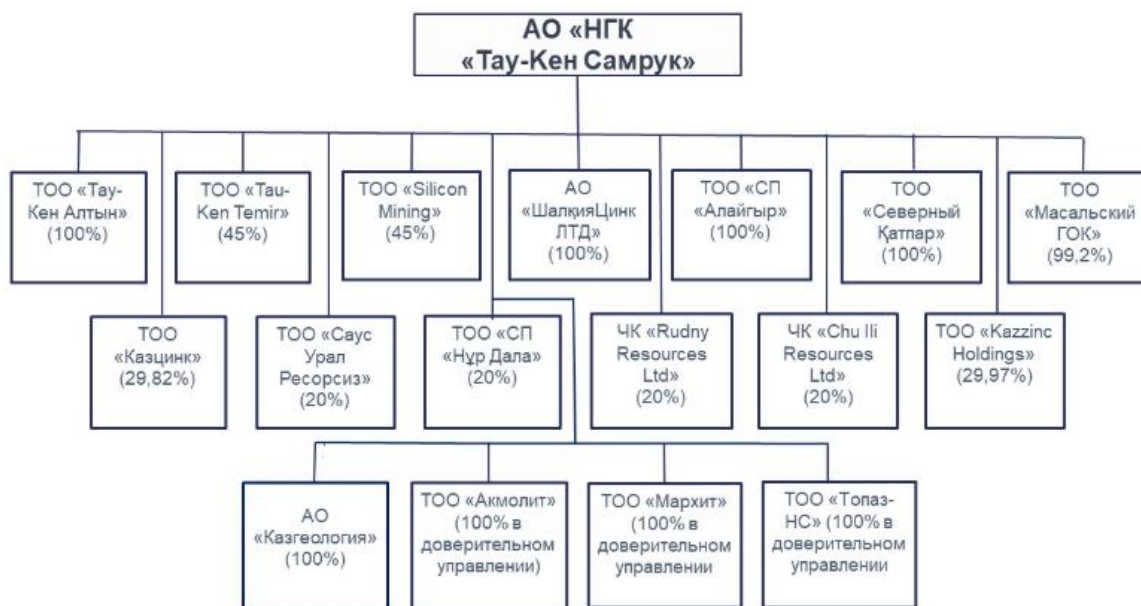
АО «НГК «Тау-Кен Самрук»

ТОО «Тау-Кен Алтын» (100%)

ТОО «Tau-Ken Temir» (45%)

ТОО «Silicon Mining» (45%)

АО «ШалқияЦинк ЛТД» (100%)

ТОО «СП «Алайғыр» (100%)

ТОО «Северный Қатпар» (100%)

ТОО «Масальский ГОК» (99,2%)

ТОО «Казцинк» (29,82%)

ТОО «Саус Урал Ресорсиз» (20%)

ТОО «СП «Нұр Дала» (20%)

ЧК «Rudny Resources Ltd» (20%)

ЧК «Chu Ili Resources Ltd» (20%)

ТОО «Kazzinc Holdings» (29,97%)

АО «Казгеология» (100%)

ТОО «Акмолит» (100% в доверительном управлении)

ТОО «Мархит» (100% в доверительном управлении

ТОО «Топаз-НС» (100% в доверительном управлении